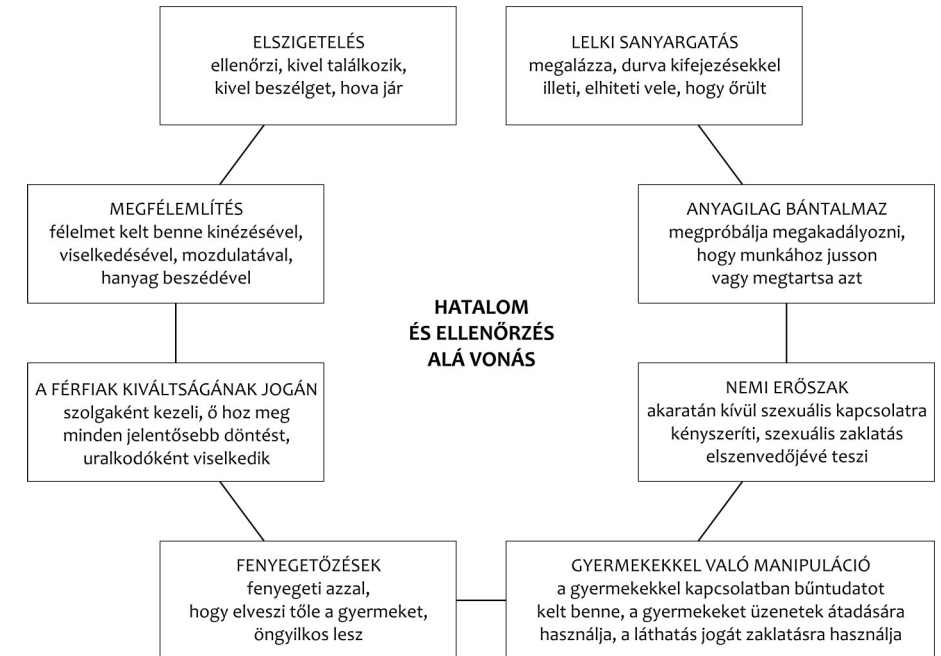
ELSZIGETELÉS
ellenőrzi, kivel találkozik, kivel beszélget, hova jár

LELKI SANYARGATÁS
megalázza, durva kifejezésekkel illeti, elhiteti vele, hogy őrült

MEGFÉLEMLÍTÉS
félelmet kelt benne kinézésével, viselkedésével, mozdulatával, hanyag beszédével

ANYAGILAG BÁNTALMAZ
megpróbálja megakadályozni, hogy munkához jusson vagy megtartsa azt

HATALOM ÉS ELLENŐRZÉS ALÁ VONÁS

A FÉRFIAK KIVÁLTSÁGÁNAK JOGÁN
szolgaként kezeli, ő hoz meg minden jelentősebb döntést, uralkodóként viselkedik

NEMI ERŐSZAK
akaratán kívül szexuális kapcsolatra kényszeríti, szexuális zaklatás elszenvedőjévé teszi

FENYEGETŐZÉSEK
fenyegeti azzal, hogy elveszi tőle a gyermeket, öngyilkos lesz

GYERMEKEKKEL VALÓ MANIPULÁCIÓ
a gyermekekkel kapcsolatban bűntudatot kelt benne, a gyermekeket üzenetek átadására használja, a láthatás jogát zaklatásra használja